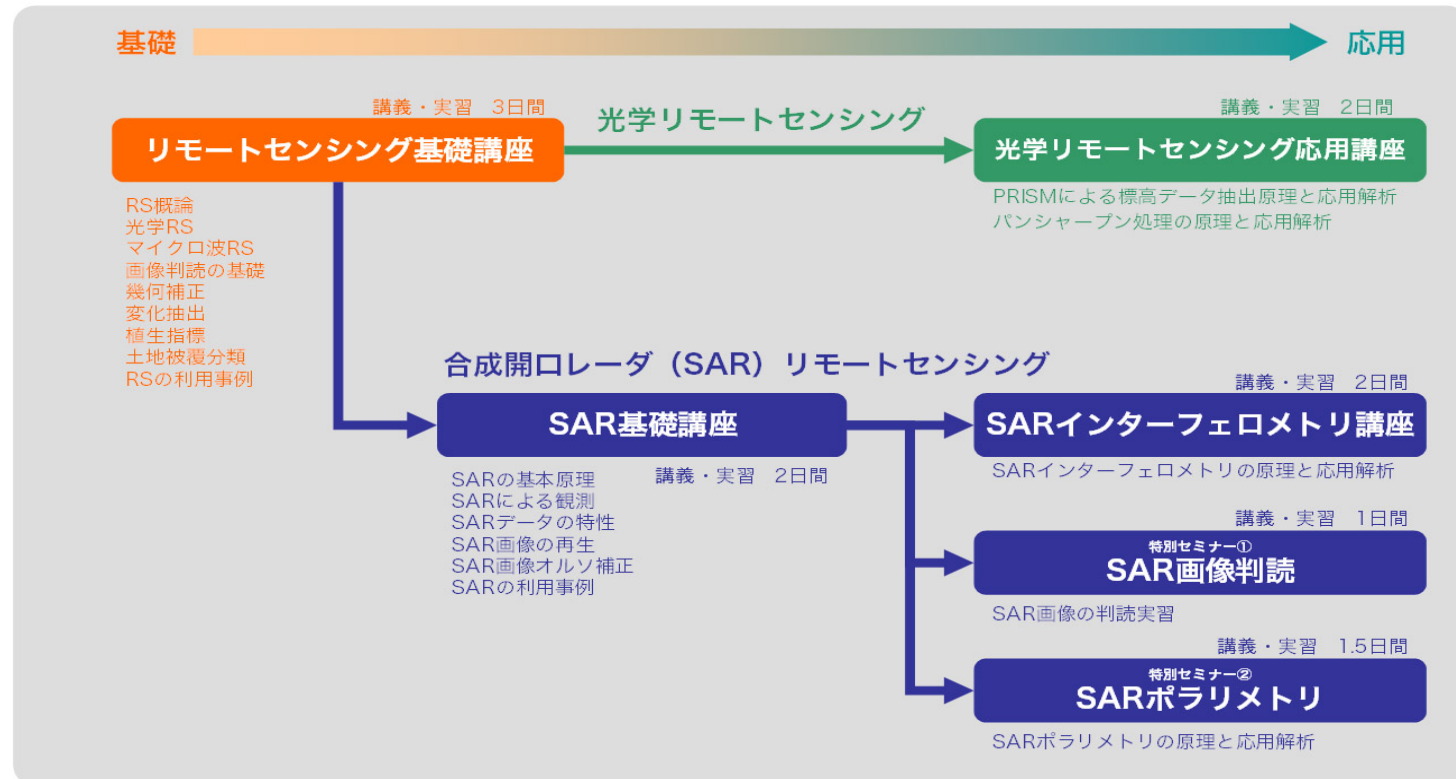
基礎

応用

講義・実習　3日間

リモートセンシング基礎講座

RS概論
光学RS
マイクロ波RS
画像判読の基礎
幾何補正
変化抽出
植生指標
土地被覆分類
RSの利用事例

光学リモートセンシング

講義・実習　2日間

光学リモートセンシング応用講座

PRISMによる標高データ抽出原理と応用解析
パンシャープン処理の原理と応用解析

合成開口レーダ（SAR）リモートセンシング

SAR基礎講座

講義・実習　2日間

SARの基本原理
SARによる観測
SARデータの特性
SAR画像の再生
SAR画像オルソ補正
SARの利用事例

講義・実習　2日間

SARインターフェロメトリ講座

SARインターフェロメトリの原理と応用解析

講義・実習　1日間

特別セミナー①
SAR画像判読

SAR画像の判読実習

講義・実習　1.5日間

特別セミナー②
SARポラリメトリ

SARポラリメトリの原理と応用解析